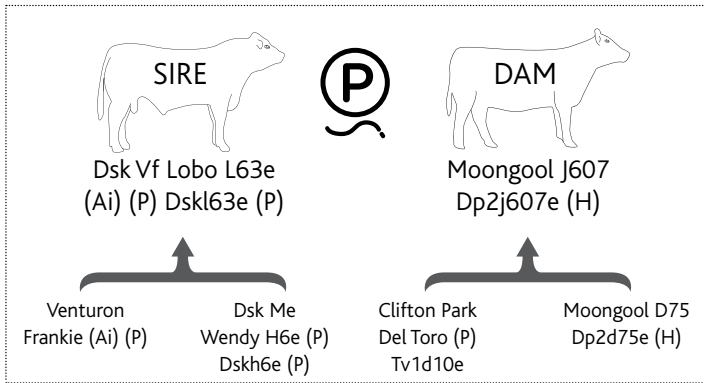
SIRE

P

DAM

Dsk Vf Lobo L63e (Ai) (P) Dskl63e (P)

Moongool J607 Dp2j607e (H)

Venturon Frankie (Ai) (P)

Dsk Me Wendy H6e (P) Dskh6e (P)

Clifton Park Del Toro (P) Tv1d10e

Moongool D75 Dp2d75e (H)